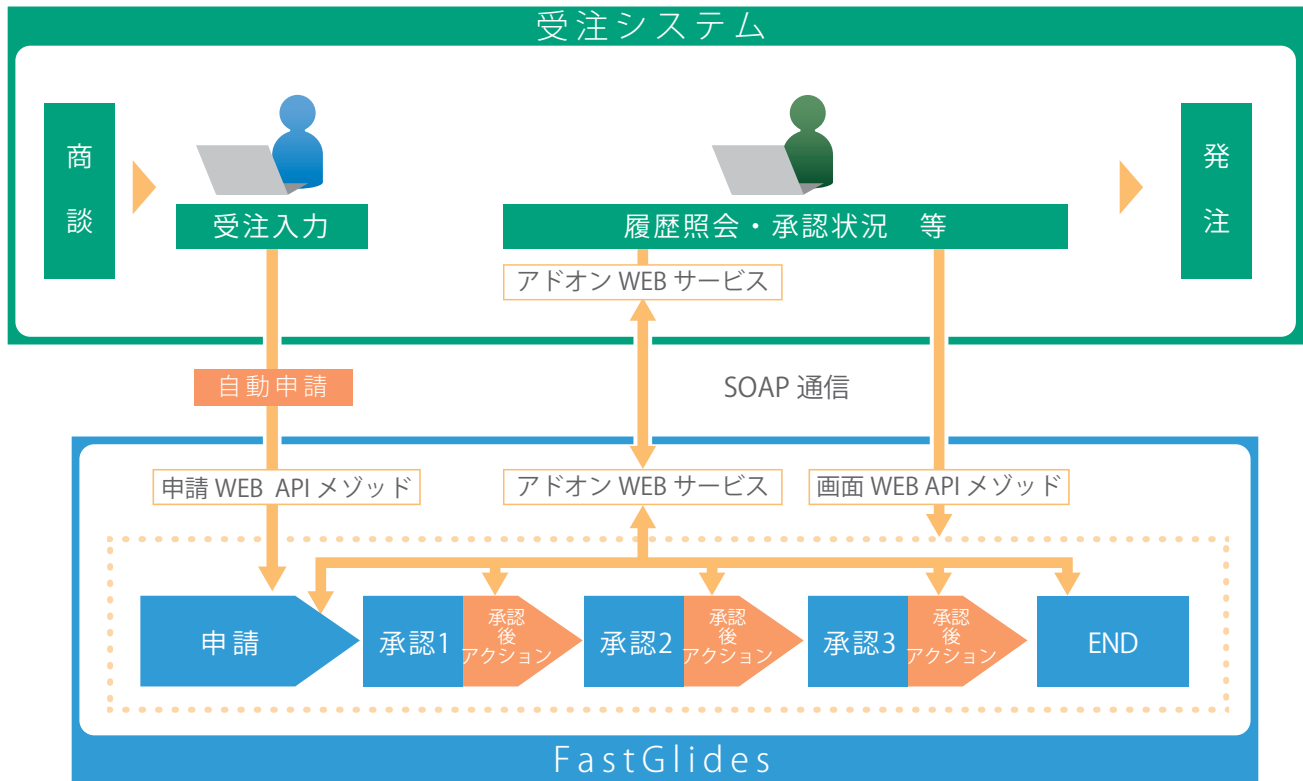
受注システム

商談

受注入力

履歴照会・承認状況　等

発注

アドオン WEB サービス

自動申請

SOAP 通信

申請 WEB API メゾッド

アドオン WEB サービス

画面 WEB API メゾッド

申請

承認1

承認後アクション

承認2

承認後アクション

承認3

承認後アクション

END

FastGlides